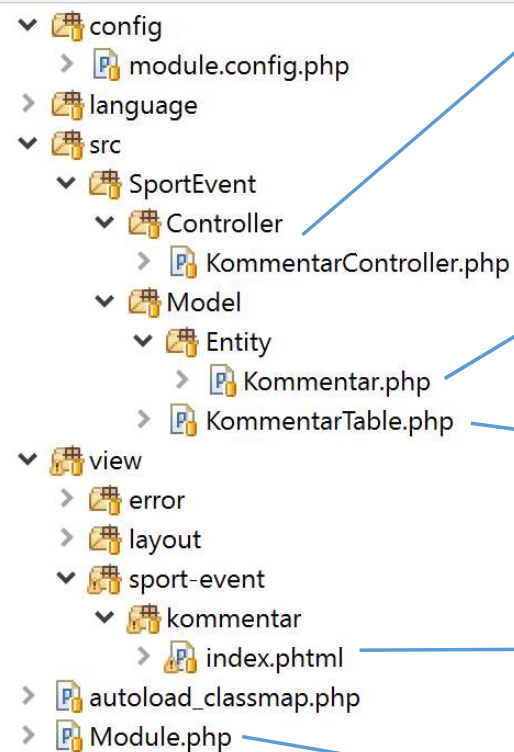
config
module.config.php
language
src
SportEvent
Controller
KommentarController.php
Model
Entity
Kommentar.php
KommentarTable.php
view
error
layout
sport-event
kommentar
index.phtml
autoload_classmap.php
Module.php